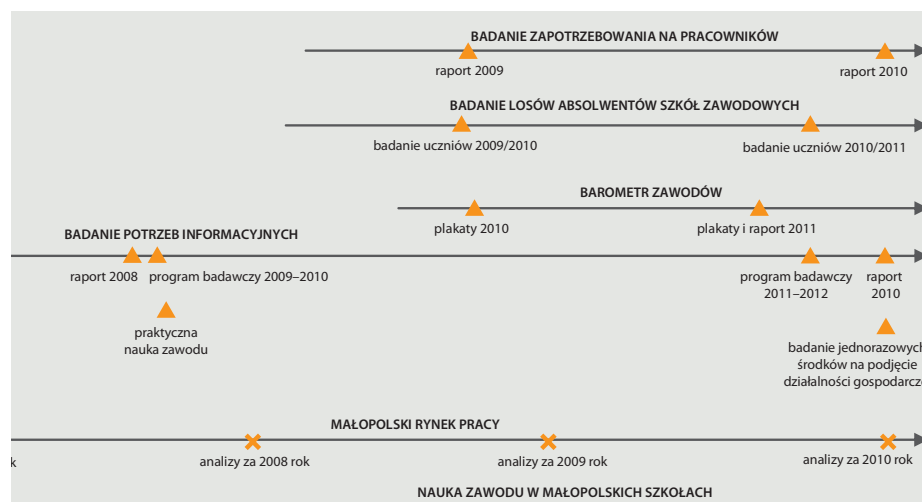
BADANIE ZAPOTRZEBOWANIA NA PRACOWNIKÓW

raport 2009

raport 2010

BADANIE LOSÓW ABSOLWENTÓW SZKÓŁ ZAWODOWYCH

badanie uczniów 2009/2010

badanie uczniów 2010/2011

BAROMETR ZAWODÓW

plakaty 2010

plakaty i raport 2011

BADANIE POTRZEB INFORMACYJNYCH

raport 2008

program badawczy 2009–2010

program badawczy 2011–2012

raport 2010

praktyczna nauka zawodu

badanie jednorazowych środków na podjęcie działalności gospodarcz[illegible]

MAŁOPOLSKI RYNEK PRACY

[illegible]k

analizy za 2008 rok

analizy za 2009 rok

analizy za 2010 rok

NAUKA ZAWODU W MAŁOPOLSKICH SZKOŁACH